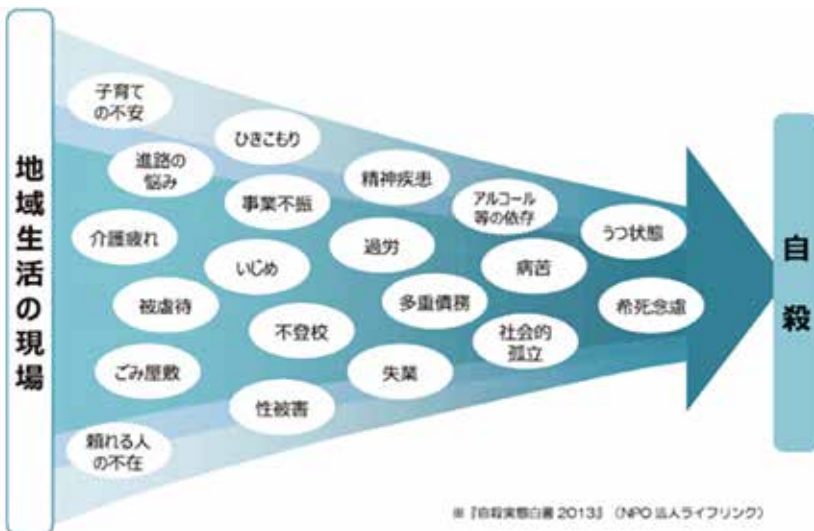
地域生活の現場

子育ての不安

ひきこもり

進路の悩み

精神疾患

事業不振

アルコール等の依存

うつ状態

介護疲れ

過労

いじめ

病苦

被虐待

多重債務

希死念慮

不登校

社会的孤立

ごみ屋敷

失業

性被害

頼れる人の不在

自殺

※『自殺実態白書 2013』（NPO 法人ライフリンク）